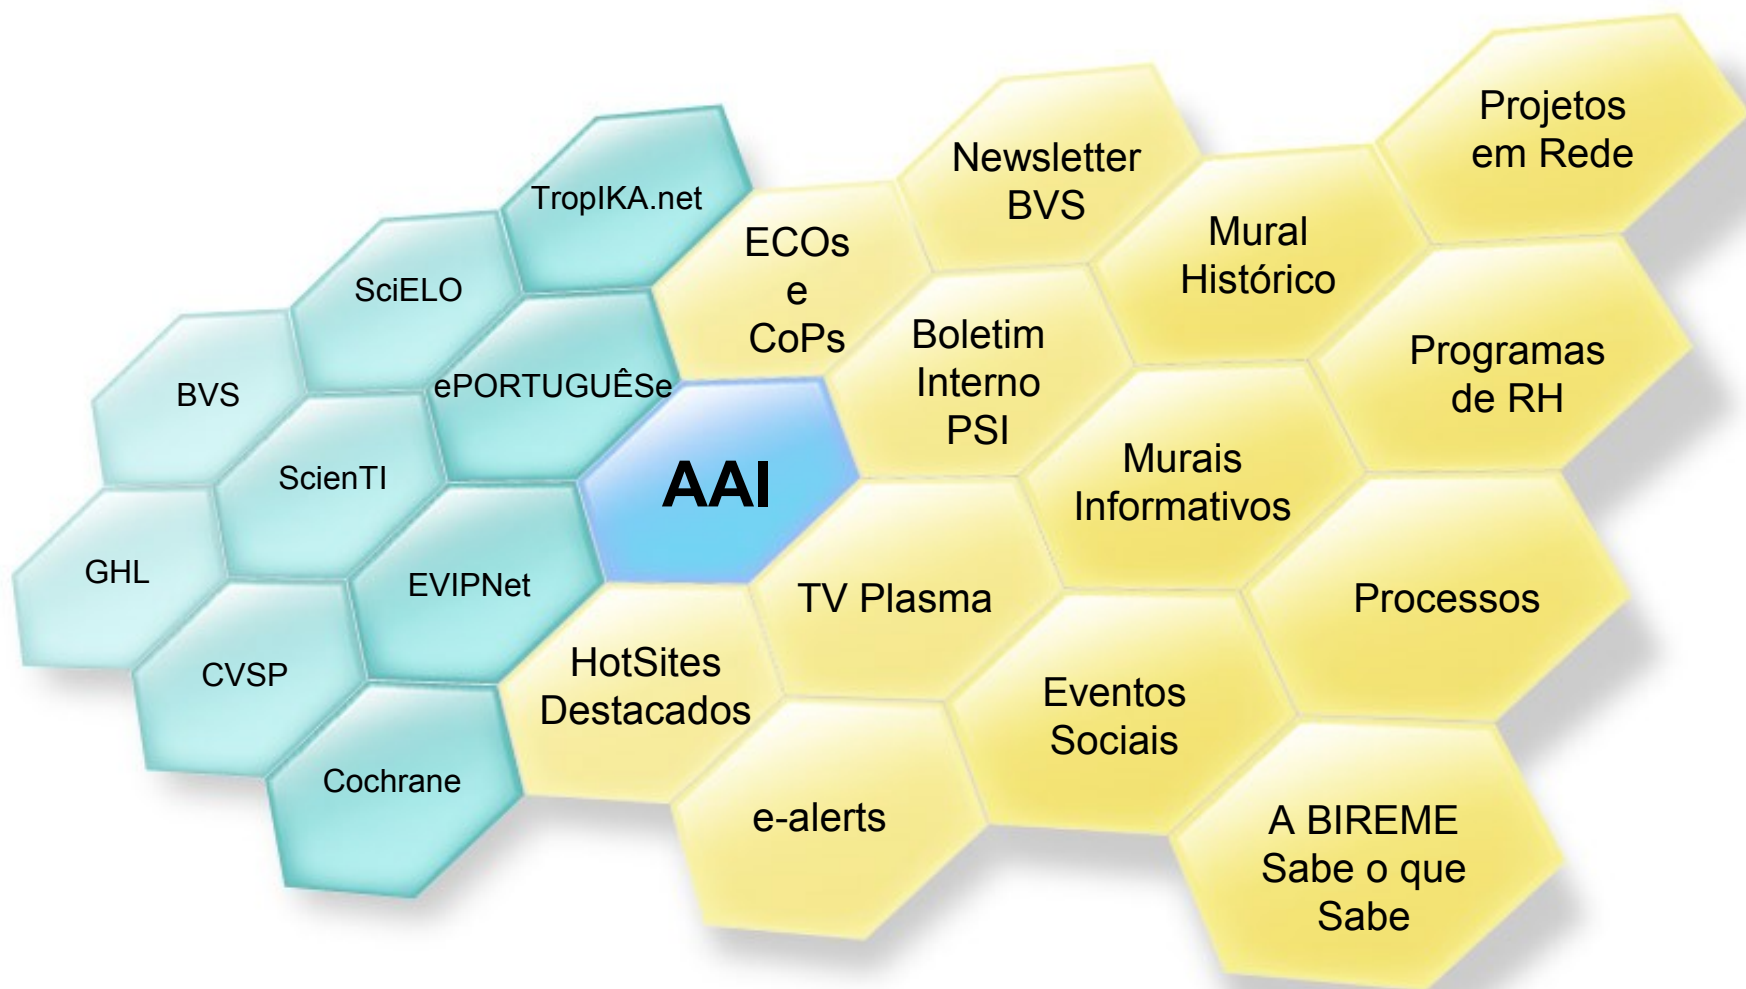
TropIKA.net

SciELO

BVS

ePORTUGUÊSe

ScienTI

GHL

EVIPNet

CVSP

Cochrane

AAI

ECOs e CoPs

Newsletter BVS

Projetos em Rede

Mural Histórico

Boletim Interno PSI

Programas de RH

Murais Informativos

TV Plasma

Processos

HotSites Destacados

Eventos Sociais

e-alerts

A BIREME Sabe o que Sabe